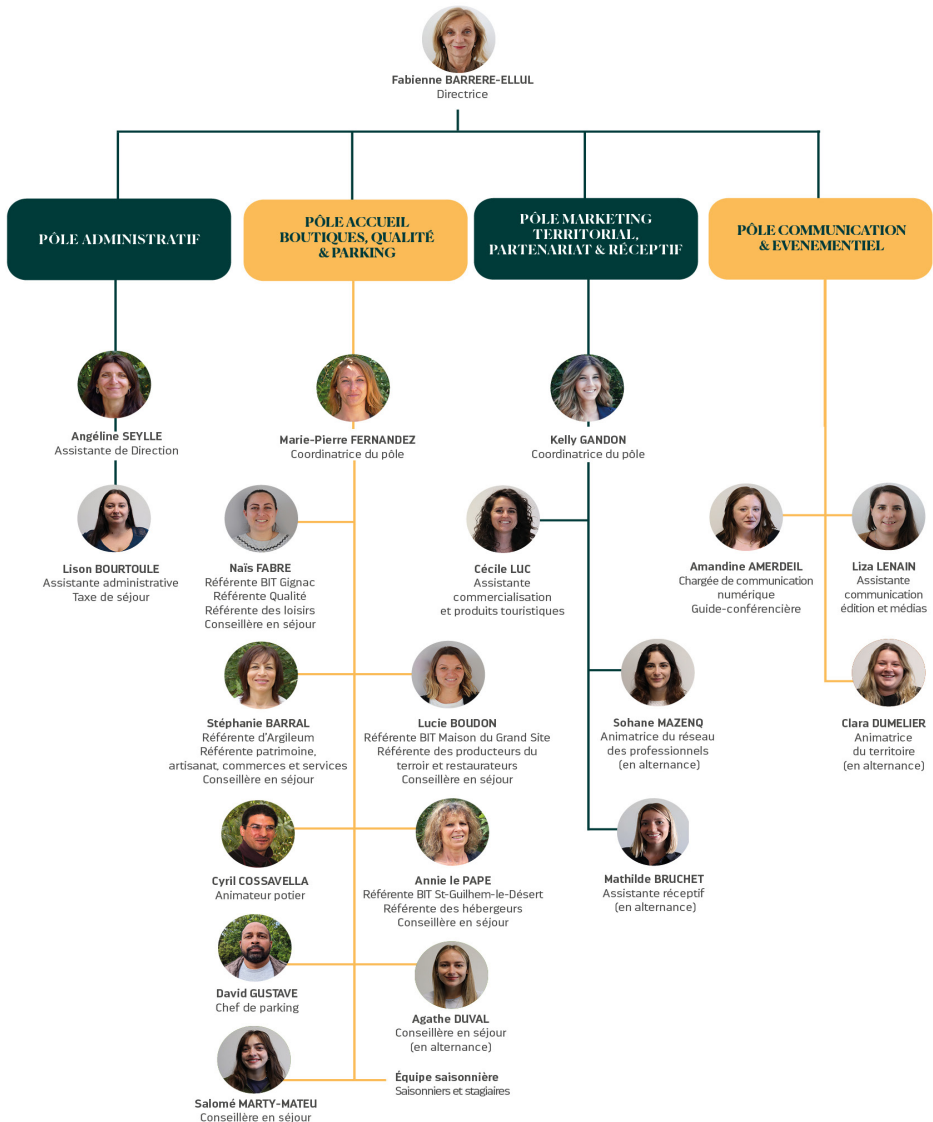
Fabienne BARRERE-ELLUL
Directrice

PÔLE ADMINISTRATIF

PÔLE ACCUEIL BOUTIQUES, QUALITÉ & PARKING

PÔLE MARKETING TERRITORIAL, PARTENARIAT & RÉCEPTIF

PÔLE COMMUNICATION & EVENEMENTIEL

Angéline SEYLLE
Assistante de Direction

Lison BOURTOULE
Assistante administrative
Taxe de séjour

Marie-Pierre FERNANDEZ
Coordinatrice du pôle

Naïs FABRE
Référente BIT Gignac
Référente Qualité
Référente des loisirs
Conseillère en séjour

Stéphanie BARRAL
Référente d'Argileum
Référente patrimoine, artisanat, commerces et services
Conseillère en séjour

Lucie BOUDON
Référente BIT Maison du Grand Site
Référente des producteurs du terroir et restaurateurs
Conseillère en séjour

Cyril COSSAVELLA
Animateur potier

Annie le PAPE
Référente BIT St-Guilhem-le-Désert
Référente des hébergeurs
Conseillère en séjour

David GUSTAVE
Chef de parking

Agathe DUVAL
Conseillère en séjour
(en alternance)

Salomé MARTY-MATEU
Conseillère en séjour

Équipe saisonnière
Saisonniers et stagiaires

Kelly GANDON
Coordinatrice du pôle

Cécile LUC
Assistante commercialisation et produits touristiques

Sohane MAZENQ
Animatrice du réseau des professionnels
(en alternance)

Mathilde BRUCHET
Assistante réceptif
(en alternance)

Amandine AMERDEIL
Chargée de communication numérique
Guide-conférencière

Liza LENAIN
Assistante communication édition et médias

Clara DUMELIER
Animatrice du territoire
(en alternance)